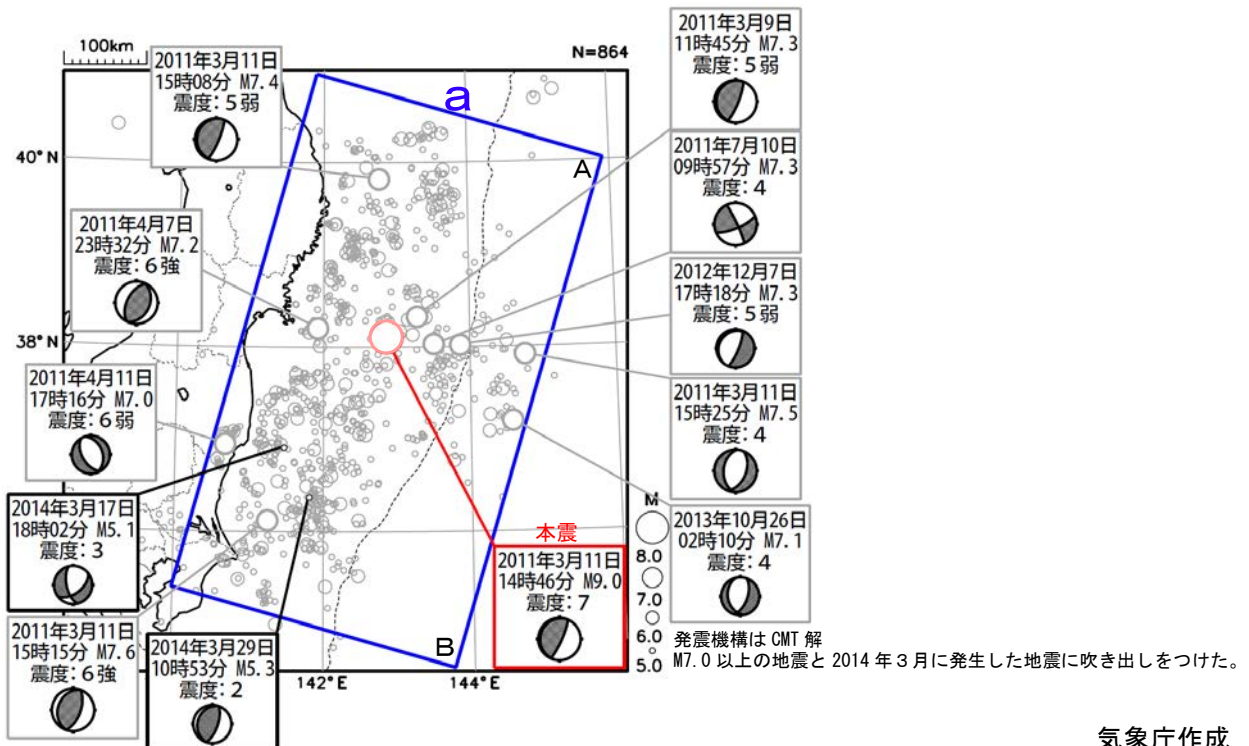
100km

N=864

a

2011年3月11日
15時08分 M7.4
震度：5弱

2011年3月9日
11時45分 M7.3
震度：5弱

2011年7月10日
09時57分 M7.3
震度：4

40° N

A

2011年4月7日
23時32分 M7.2
震度：6強

2012年12月7日
17時18分 M7.3
震度：5弱

38° N

2011年3月11日
15時25分 M7.5
震度：4

2011年4月11日
17時16分 M7.0
震度：6弱

M

2014年3月17日
18時02分 M5.1
震度：3

本震

2011年3月11日
14時46分 M9.0
震度：7

2013年10月26日
02時10分 M7.1
震度：4

8.0

7.0

6.0

5.0

2011年3月11日
15時15分 M7.6
震度：6強

2014年3月29日
10時53分 M5.3
震度：2

B

142° E

144° E

発震機構は CMT 解
M7.0 以上の地震と 2014 年 3 月に発生した地震に吹き出しをつけた。

気象庁作成